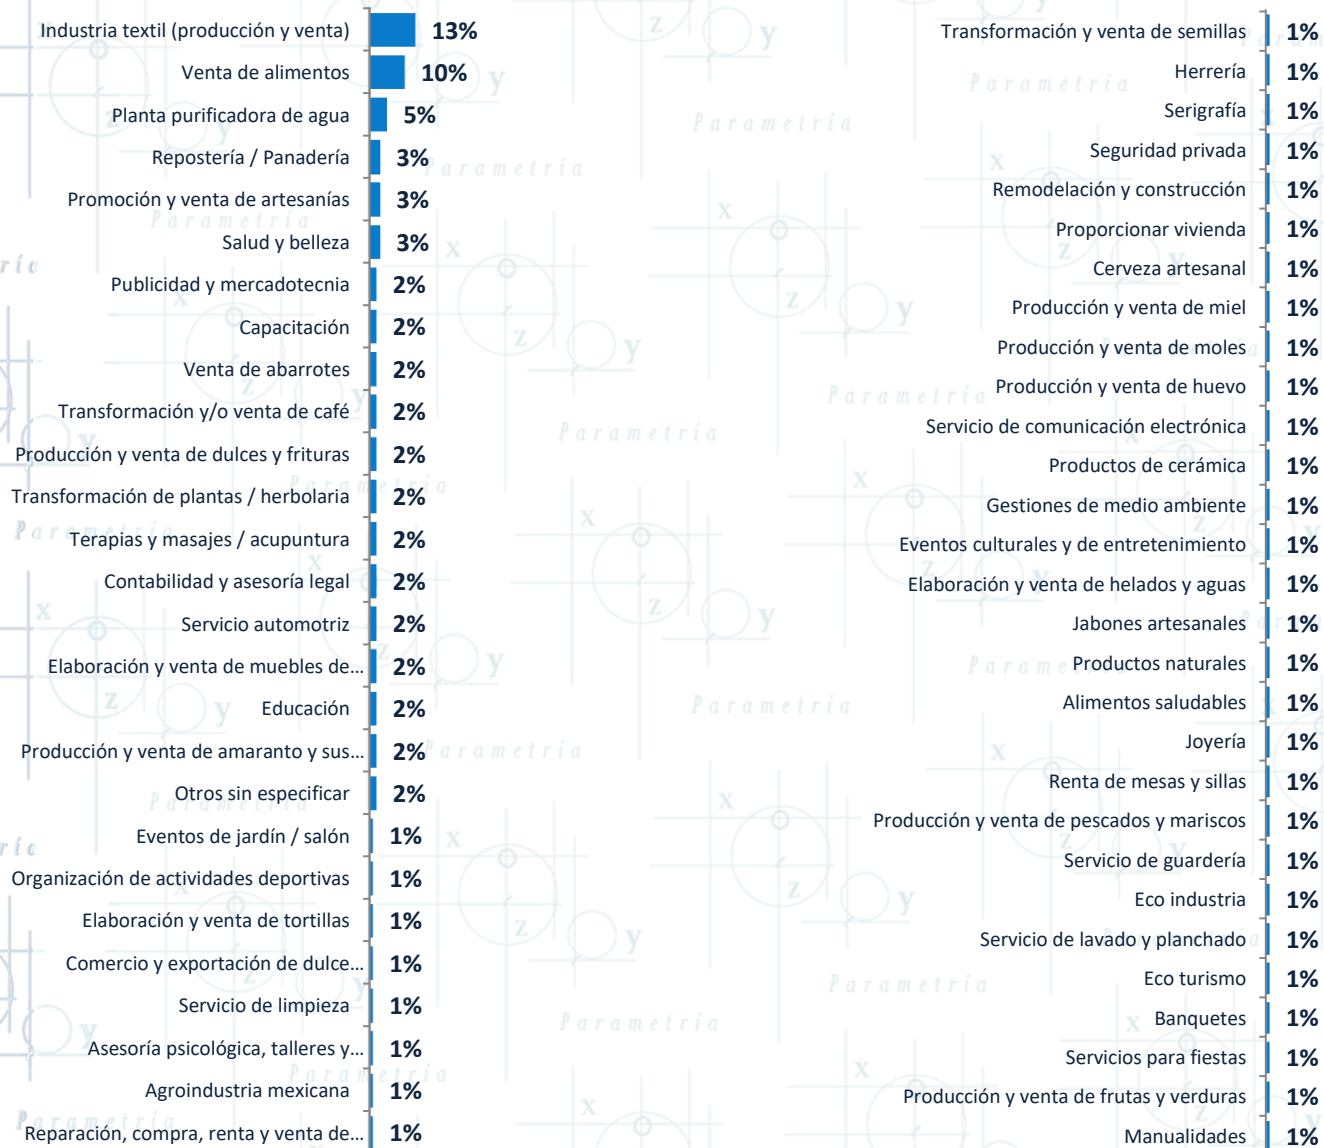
Industria textil (producción y venta) 13%
Venta de alimentos 10%
Planta purificadora de agua 5%
Repostería / Panadería 3%
Promoción y venta de artesanías 3%
Salud y belleza 3%
Publicidad y mercadotecnia 2%
Capacitación 2%
Venta de abarrotes 2%
Transformación y/o venta de café 2%
Producción y venta de dulces y frituras 2%
Transformación de plantas / herbolaria 2%
Terapias y masajes / acupuntura 2%
Contabilidad y asesoría legal 2%
Servicio automotriz 2%
Elaboración y venta de muebles de... 2%
Educación 2%
Producción y venta de amaranto y sus... 2%
Otros sin especificar 2%
Eventos de jardín / salón 1%
Organización de actividades deportivas 1%
Elaboración y venta de tortillas 1%
Comercio y exportación de dulce... 1%
Servicio de limpieza 1%
Asesoría psicológica, talleres y... 1%
Agroindustria mexicana 1%
Reparación, compra, renta y venta de... 1%

Transformación y venta de semillas 1%
Herrería 1%
Serigrafía 1%
Seguridad privada 1%
Remodelación y construcción 1%
Proporcionar vivienda 1%
Cerveza artesanal 1%
Producción y venta de miel 1%
Producción y venta de moles 1%
Producción y venta de huevo 1%
Servicio de comunicación electrónica 1%
Productos de cerámica 1%
Gestiones de medio ambiente 1%
Eventos culturales y de entretenimiento 1%
Elaboración y venta de helados y aguas 1%
Jabones artesanales 1%
Productos naturales 1%
Alimentos saludables 1%
Joyería 1%
Renta de mesas y sillas 1%
Producción y venta de pescados y mariscos 1%
Servicio de guardería 1%
Eco industria 1%
Servicio de lavado y planchado 1%
Eco turismo 1%
Banquetes 1%
Servicios para fiestas 1%
Producción y venta de frutas y verduras 1%
Manualidades 1%

Parametría